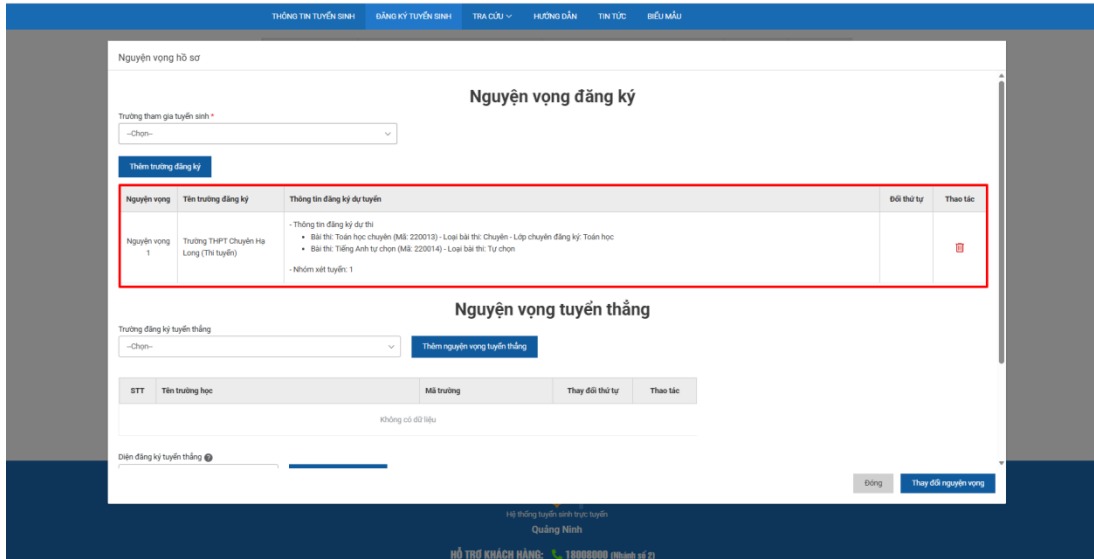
THÔNG TIN TUYỂN SINH ĐĂNG KÝ TUYỂN SINH TRA CỨU HƯỚNG DẪN TIN TỨC BIỂU MẪU

Nguyện vọng hồ sơ

Nguyện vọng đăng ký

Trường tham gia tuyển sinh *

--Chọn--

Thêm trường đăng ký

| Nguyện vọng | Tên trường đăng ký | Thông tin đăng ký dự tuyển | Đổi thứ tự | Thao tác |
|---|---|---|---|---|
| Nguyện vọng 1 | Trường THPT Chuyên Hạ Long (Thi tuyển) | - Thông tin đăng ký dự thi<br>• Bài thi: Toán học chuyên (Mã: 220013) - Loại bài thi: Chuyên - Lớp chuyên đăng ký: Toán học<br>• Bài thi: Tiếng Anh tự chọn (Mã: 220014) - Loại bài thi: Tự chọn<br>- Nhóm xét tuyển: 1 | | |

Nguyện vọng tuyển thẳng

Trường đăng ký tuyển thẳng

--Chọn--

Thêm nguyện vọng tuyển thẳng

| STT | Tên trường học | Mã trường | Thay đổi thứ tự | Thao tác |
|---|---|---|---|---|
| Không có dữ liệu | | | | |

Diện đăng ký tuyển thẳng

Đóng

Thay đổi nguyện vọng

Hệ thống tuyển sinh trực tuyến

Quảng Ninh

HỖ TRỢ KHÁCH HÀNG: 18008000 (Nhánh số 2)